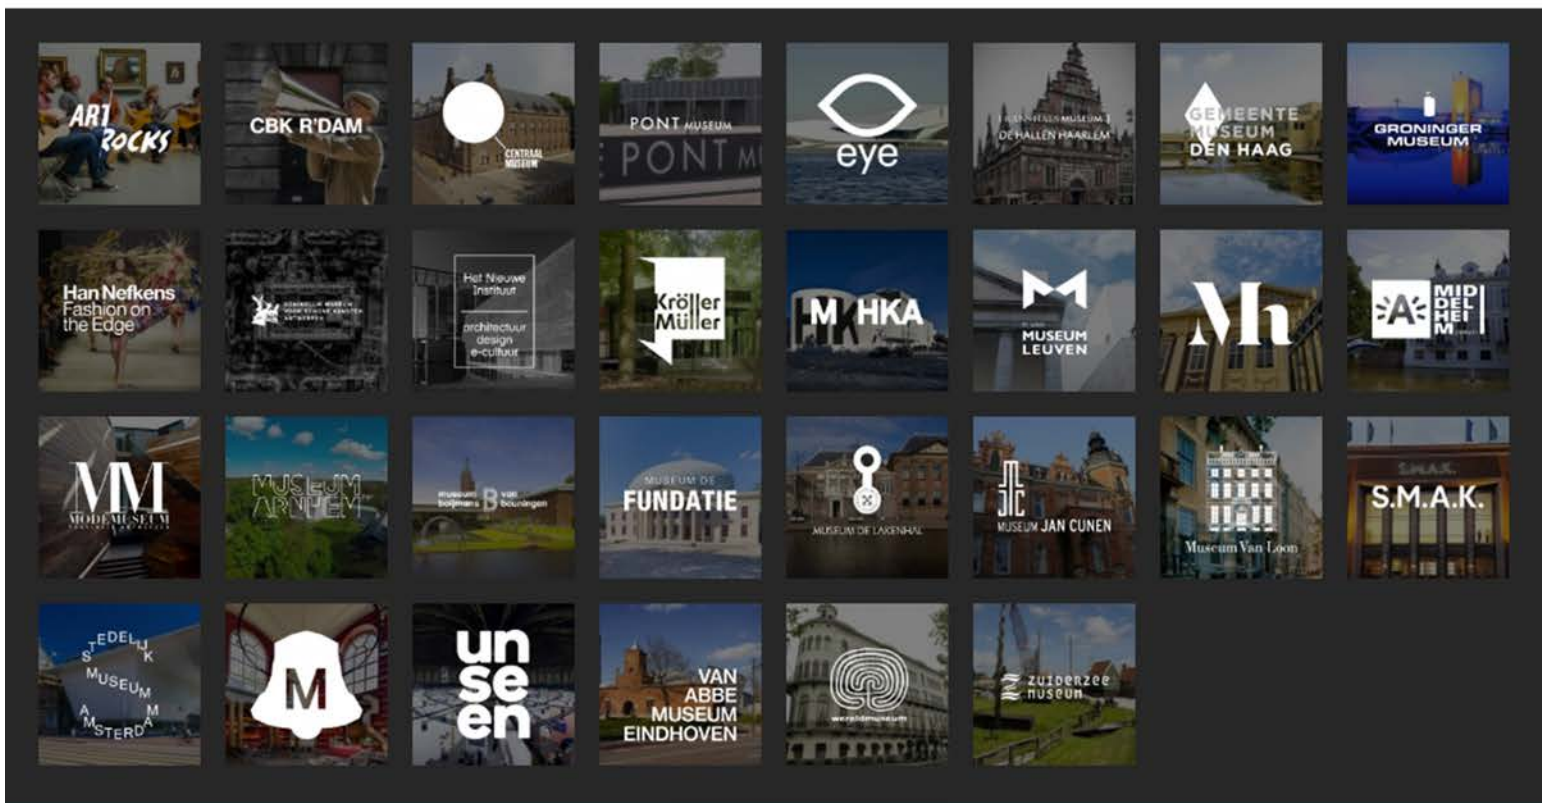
ART ROCKS

CBK R'DAM

CENTRAAL MUSEUM

PONT MUSEUM

PONT M

eye

FRANS HALS MUSEUM DE HALLEN HAARLEM

GEMEENTE MUSEUM DEN HAAG

GRONINGER MUSEUM

Han Nefkens Fashion on the Edge

KONINKLIJK MUSEUM VOOR SCHONE KUNSTEN ANTWERPEN

Het Nieuwe Instituut architectuur design e-cultuur

Kröller Müller

M HKA

M MUSEUM LEUVEN

Mh

MIDDELHEIM

MM MODEMUSEUM

MUSEUM ARNHEM

museum boijmans van beuningen

MUSEUM DE FUNDATIE

MUSEUM DE LAKENHAL

MUSEUM JAN CUNEN

Museum Van Loon

S.M.A.K.

S.M.A.K.

STEDELIJK MUSEUM AMSTERDAM

M

un se en

VAN ABBE MUSEUM EINDHOVEN

wereldmuseum

zuiderzee museum